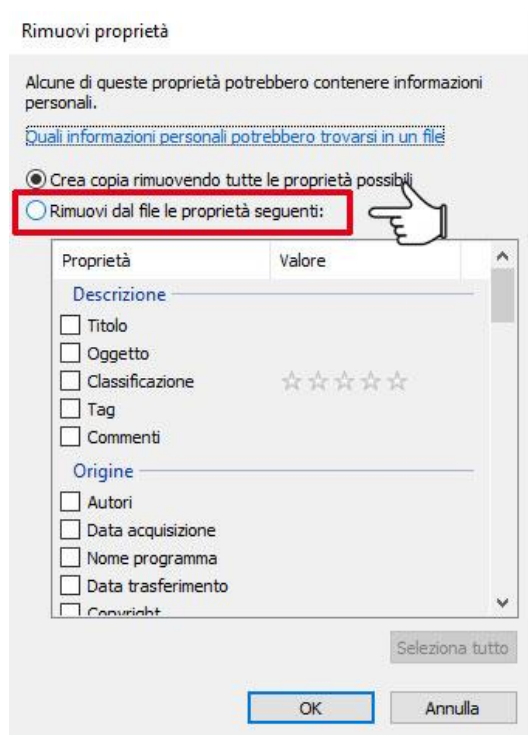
Rimuovi proprietà

Alcune di queste proprietà potrebbero contenere informazioni personali.

Quali informazioni personali potrebbero trovarsi in un file

Crea copia rimuovendo tutte le proprietà possibili

Rimuovi dal file le proprietà seguenti:

| Proprietà | Valore |
|---|---|
| Descrizione | |
| Titolo | |
| Oggetto | |
| Classificazione | ☆☆☆☆☆ |
| Tag | |
| Commenti | |
| Origine | |
| Autori | |
| Data acquisizione | |
| Nome programma | |
| Data trasferimento | |
| Copyright | |

Seleziona tutto

OK

Annulla